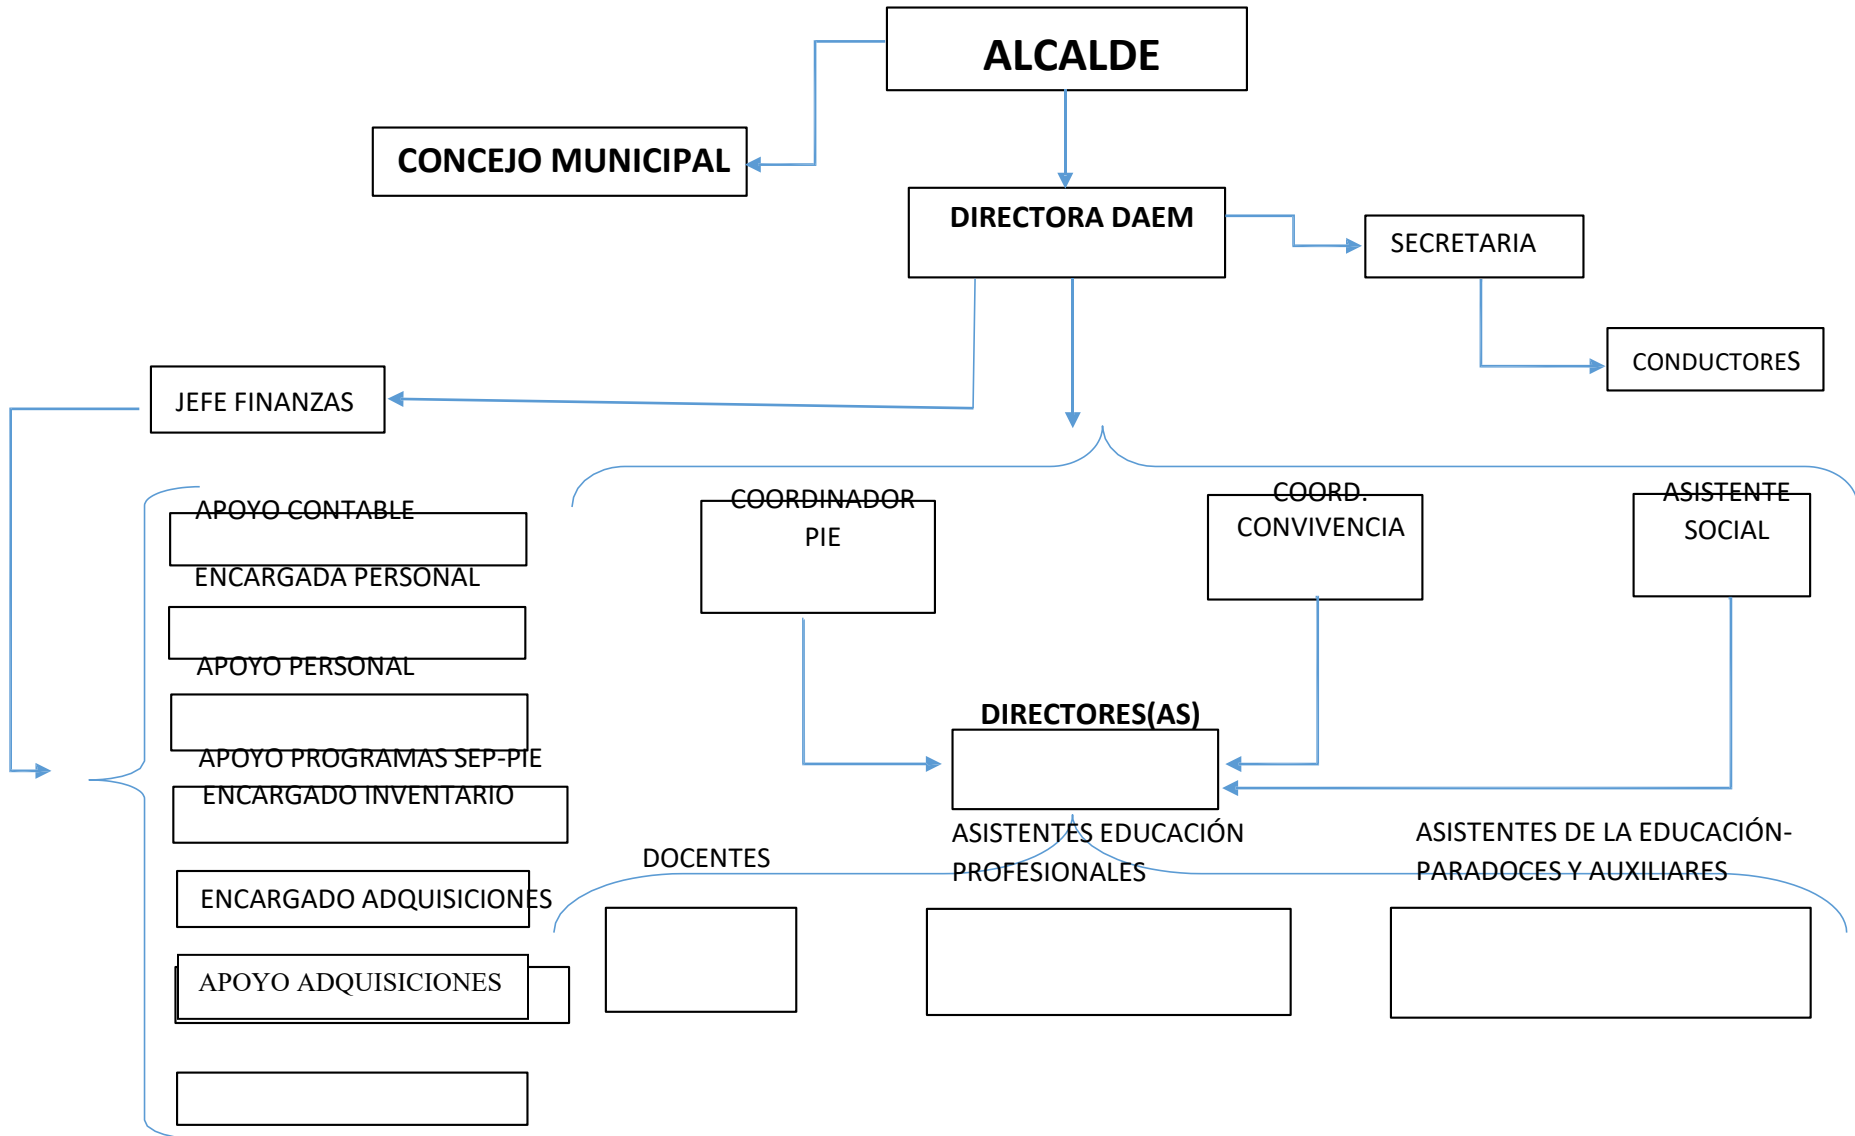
ALCALDE

CONCEJO MUNICIPAL

DIRECTORA DAEM

SECRETARIA

CONDUCTORES

JEFE FINANZAS

APOYO CONTABLE

ENCARGADA PERSONAL

APOYO PERSONAL

APOYO PROGRAMAS SEP-PIE

ENCARGADO INVENTARIO

ENCARGADO ADQUISICIONES

APOYO ADQUISICIONES

COORDINADOR PIE

COORD. CONVIVENCIA

ASISTENTE SOCIAL

DIRECTORES(AS)

DOCENTES

ASISTENTES EDUCACIÓN PROFESIONALES

ASISTENTES DE LA EDUCACIÓN-PARADOCES Y AUXILIARES